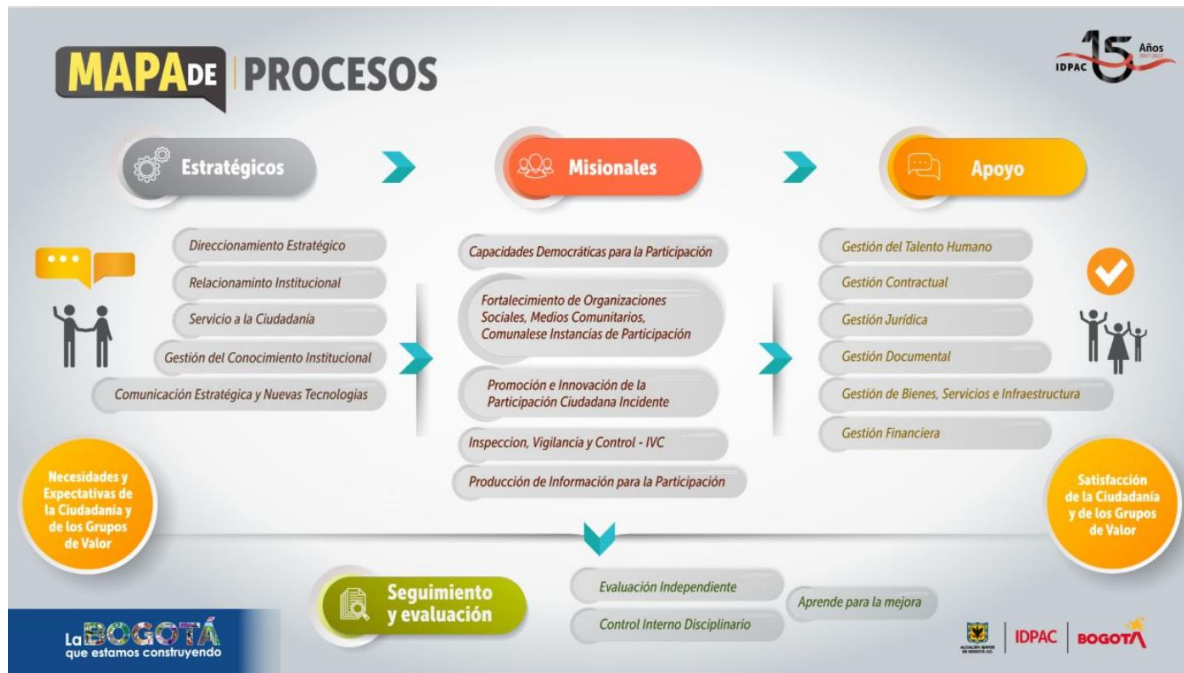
MAPA DE PROCESOS

IDPAC 15 Años

Estratégicos

Misionales

Apoyo

Direccionamiento Estratégico

Relacionaminto Institucional

Servicio a la Ciudadanía

Gestión del Conocimiento Institucional

Comunicación Estratégica y Nuevas Tecnologías

Capacidades Democráticas para la Participación

Fortalecimiento de Organizaciones Sociales, Medios Comunitarios, Comunalese Instancias de Participación

Promoción e Innovación de la Participación Ciudadana Incidente

Inspeccion, Vigilancia y Control - IVC

Producción de Información para la Participación

Gestión del Talento Humano

Gestión Contractual

Gestión Jurídica

Gestión Documental

Gestión de Bienes, Servicios e Infraestructura

Gestión Financiera

Necesidades y Expectativas de la Ciudadanía y de los Grupos de Valor

Satisfacción de la Ciudadanía y de los Grupos de Valor

Seguimiento y evaluación

Evaluación Independiente

Control Interno Disciplinario

Aprende para la mejora

La BOGOTÁ que estamos construyendo

ALCALDÍA MAYOR DE BOGOTÁ D.C. | IDPAC | BOGOTÁ